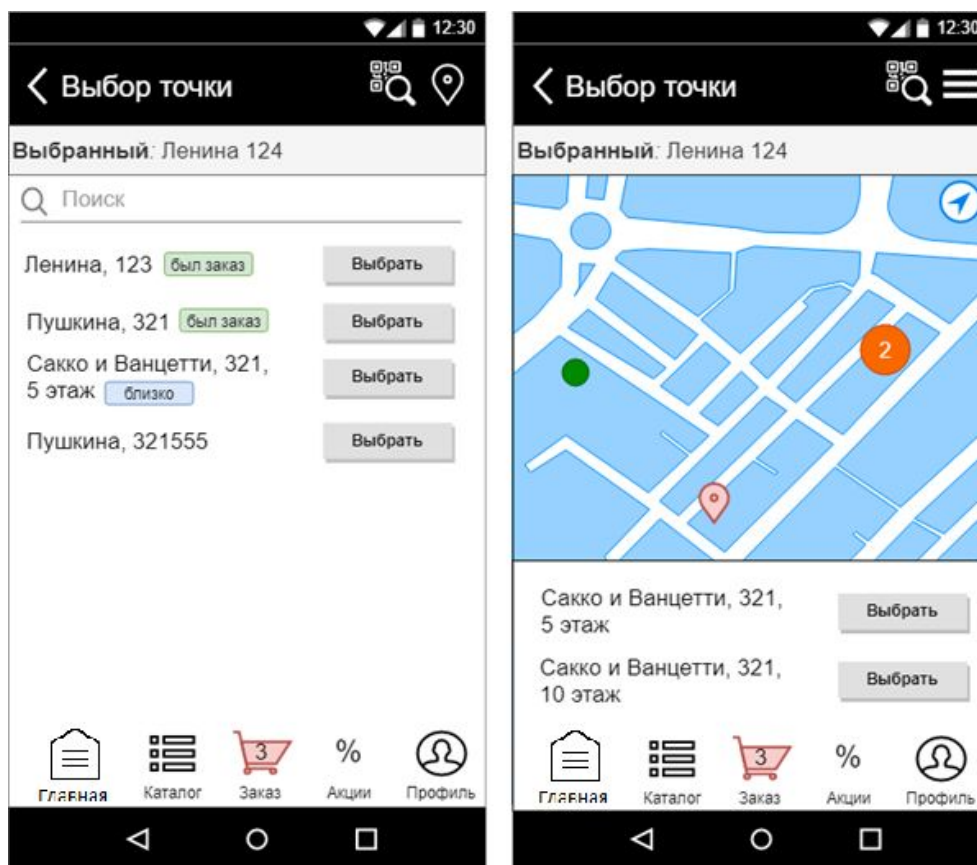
12:30

Выбор точки

Выбранный: Ленина 124

Поиск

Ленина, 123 был заказ Выбрать

Пушкина, 321 был заказ Выбрать

Сакко и Ванцетти, 321, 5 этаж близко Выбрать

Пушкина, 321555 Выбрать

Главная Каталог 3 Заказ % Акции Профиль

12:30

Выбор точки

Выбранный: Ленина 124

2

Сакко и Ванцетти, 321, 5 этаж Выбрать

Сакко и Ванцетти, 321, 10 этаж Выбрать

Главная Каталог 3 Заказ % Акции Профиль